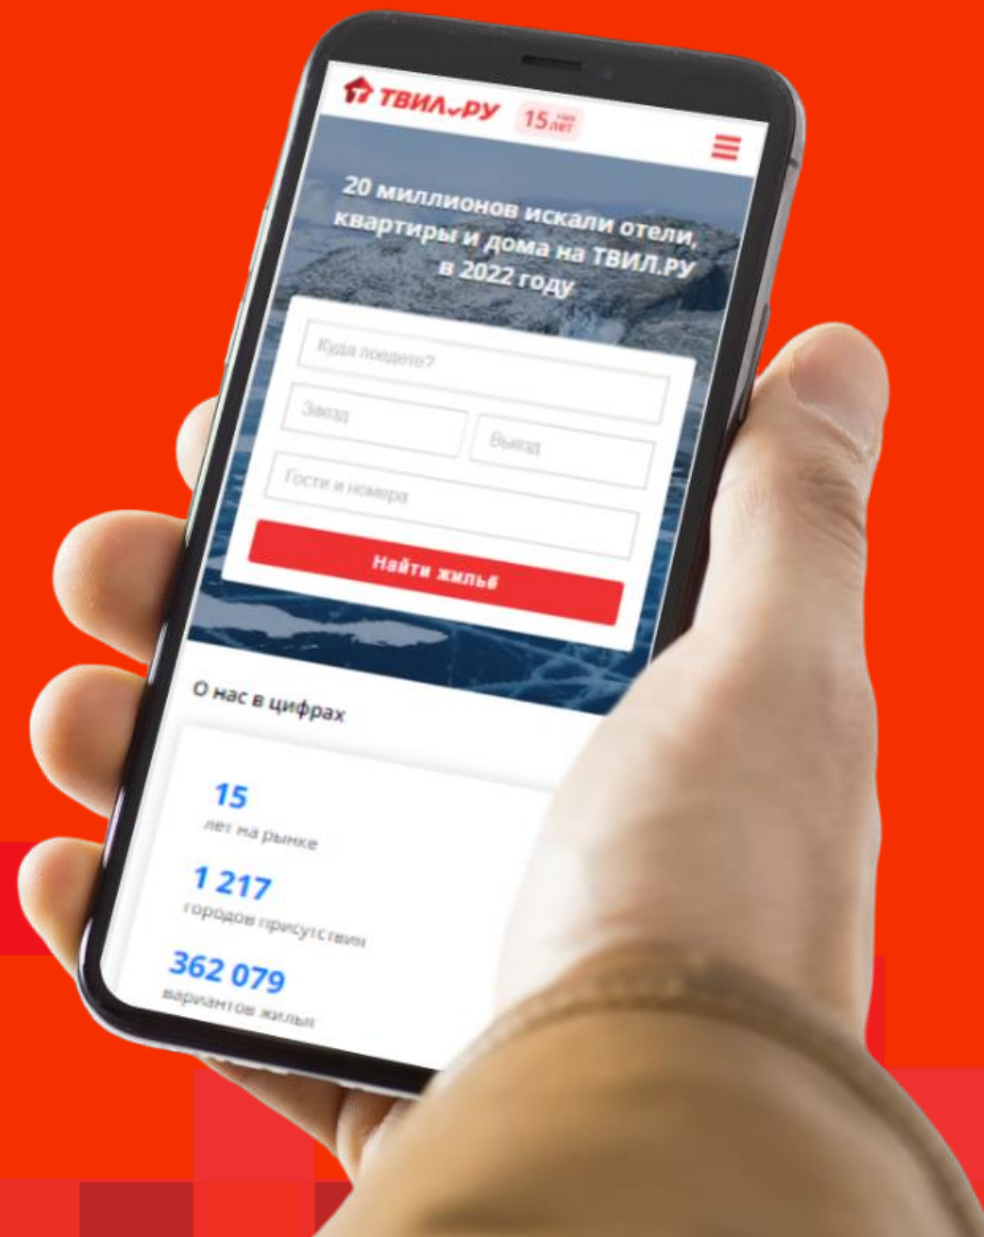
ТВИЛ.РУ 15 лет

20 миллионов искали отели, квартиры и дома на ТВИЛ.РУ в 2022 году

Куда поедете?

Заезд

Выезд

Гости и номера

Найти жильё

О нас в цифрах

15
лет на рынке

1 217
городов присутствия

362 079
вариантов жилья